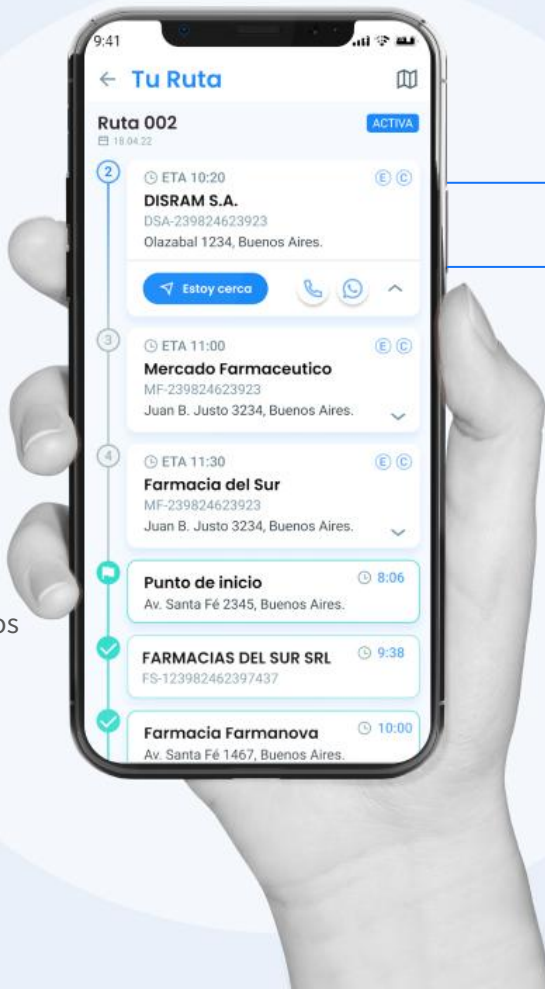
9:41

← Tu Ruta

Ruta 002
18.04.22

ACTIVA

2
ETA 10:20
E C
DISRAM S.A.
DSA-239824623923
Olazabal 1234, Buenos Aires.

Estoy cerca

3
ETA 11:00
E C
Mercado Farmaceutico
MF-239824623923
Juan B. Justo 3234, Buenos Aires.

4
ETA 11:30
E C
Farmacia del Sur
MF-239824623923
Juan B. Justo 3234, Buenos Aires.

Punto de inicio
8:06
Av. Santa Fé 2345, Buenos Aires.

FARMACIAS DEL SUR SRL
9:38
FS-123982462397437

Farmacia Farmanova
10:00
Av. Santa Fé 1467, Buenos Aires.

os